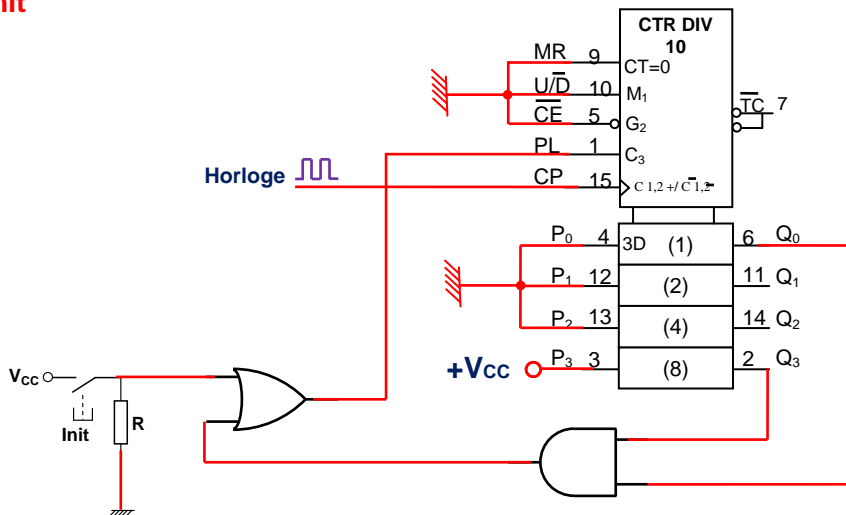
nit

CTR DIV
10

MR 9 CT=0
$U/\overline{D}$ 10 $M_1$
$\overline{CE}$ 5 $G_2$
PL 1 $C_3$
CP 15 C 1,2 +/ $\overline{C}$ 1,2-

$\overline{TC}$ 7

Horloge

$P_0$ 4 3D (1) 6 $Q_0$
$P_1$ 12 (2) 11 $Q_1$
$P_2$ 13 (4) 14 $Q_2$
$P_3$ 3 (8) 2 $Q_3$

+$V_{CC}$

$V_{CC}$

Init

R